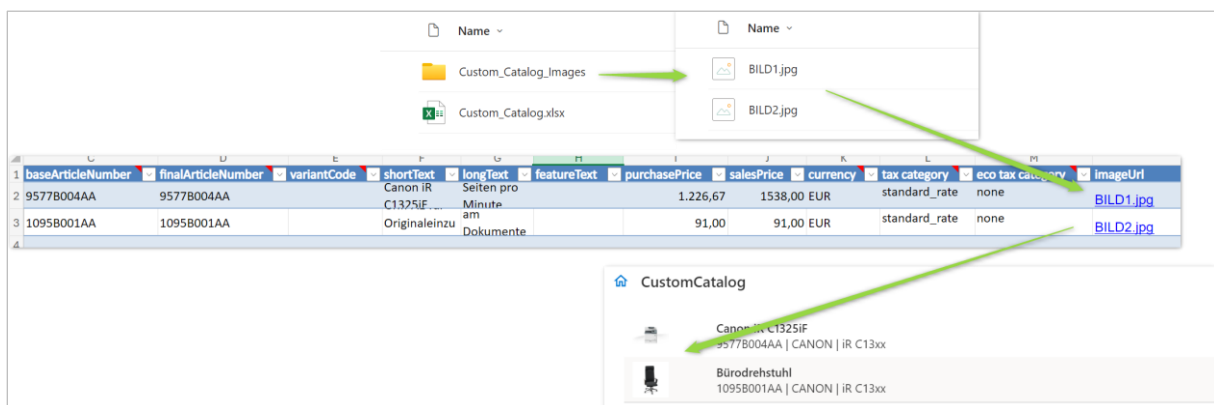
Name

Custom_Catalog_Images

Custom_Catalog.xlsx

Name

BILD1.jpg

BILD2.jpg

| | C | D | E | F | G | H | I | J | K | L | M | |
|---|---|---|---|---|---|---|---|---|---|---|---|---|
| 1 | baseArticleNumber | finalArticleNumber | variantCode | shortText | longText | featureText | purchasePrice | salesPrice | currency | tax category | eco tax category | imageUrl |
| 2 | 9577B004AA | 9577B004AA | | Canon iR C1325iF | Seiten pro Minute | | 1.226,67 | 1538,00 | EUR | standard_rate | none | BILD1.jpg |
| 3 | 1095B001AA | 1095B001AA | | Originaleinzu | am Dokumente | | 91,00 | 91,00 | EUR | standard_rate | none | BILD2.jpg |
| 4 | | | | | | | | | | | | |

CustomCatalog

Canon iR C1325iF
9577B004AA | CANON | iR C13xx

Bürodrehstuhl
1095B001AA | CANON | iR C13xx